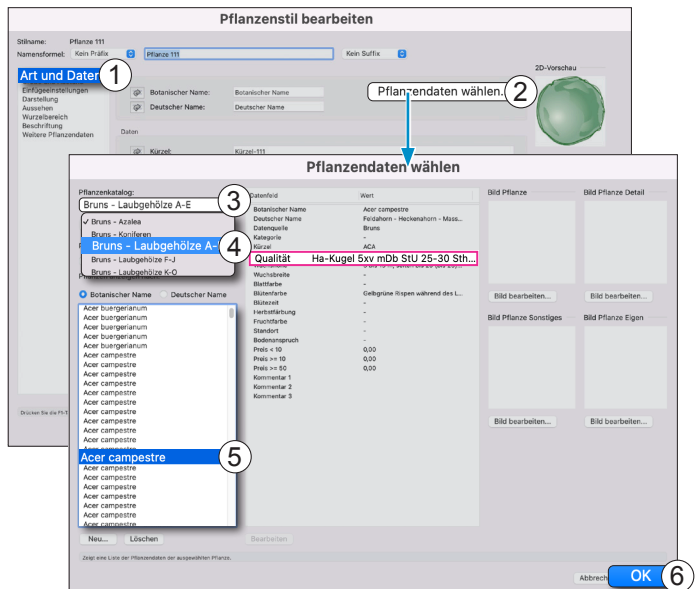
Pflanzenstil bearbeiten

Stilname: Pflanze 111
Namensformel: Kein Präfix
Pflanze 111
Kein Suffix

Art und Daten
1
Einfügeeinstellungen
Darstellung
Aussehen
Wurzelbereich
Beschriftung
Weitere Pflanzendaten

Botanischer Name: Botanischer Name
Deutscher Name: Deutscher Name

Daten
Kürzel: Kürzel-111

2D-Vorschau

Pflanzendaten wählen.
2

Drücken Sie die Pf-T

Pflanzendaten wählen

Pflanzenkatalog:
Bruns - Laubgehölze A-E
3
✓ Bruns - Azalea
Bruns - Koniferen
Bruns - Laubgehölze A-
4
Bruns - Laubgehölze F-J
Bruns - Laubgehölze K-O

Botanischer Name
Deutscher Name

Acer buergerianum
Acer buergerianum
Acer buergerianum
Acer buergerianum
Acer buergerianum
Acer campestre
Acer campestre
Acer campestre
Acer campestre
Acer campestre
Acer campestre
Acer campestre
Acer campestre
Acer campestre
Acer campestre
Acer campestre
Acer campestre
Acer campestre
5
Acer campestre
Acer campestre
Acer campestre
Acer campestre
Acer campestre
Acer campestre
Acer campestre
Acer campestre
Acer campestre
Acer campestre

| Datenfeld | Wert |
|---|---|
| Botanischer Name | Acer campestre |
| Deutscher Name | Feldahorn - Heckenahorn - Mass... |
| Datenquelle | Bruns |
| Kategorie | - |
| Kürzel | ACA |
| Qualität | Ha-Kugel 5xv mDb StU 25-30 Sth... |
| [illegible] | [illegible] |
| Wuchsbreite | - |
| Blattfarbe | - |
| Blütenfarbe | Gelbgrüne Rispen während des L... |
| Blütezeit | - |
| Herbstfärbung | - |
| Fruchtfarbe | - |
| Standort | - |
| Bodenanspruch | - |
| Preis < 10 | 0,00 |
| Preis >= 10 | 0,00 |
| Preis >= 50 | 0,00 |
| Kommentar 1 | |
| Kommentar 2 | |
| Kommentar 3 | |

Bild Pflanze
Bild Pflanze Detail
Bild bearbeiten...
Bild bearbeiten...
Bild Pflanze Sonstiges
Bild Pflanze Eigen
Bild bearbeiten...
Bild bearbeiten...

Neu...
Löschen
Bearbeiten

Zeigt eine Liste der Pflanzendaten der ausgewählten Pflanze.

Abbrech
OK
6